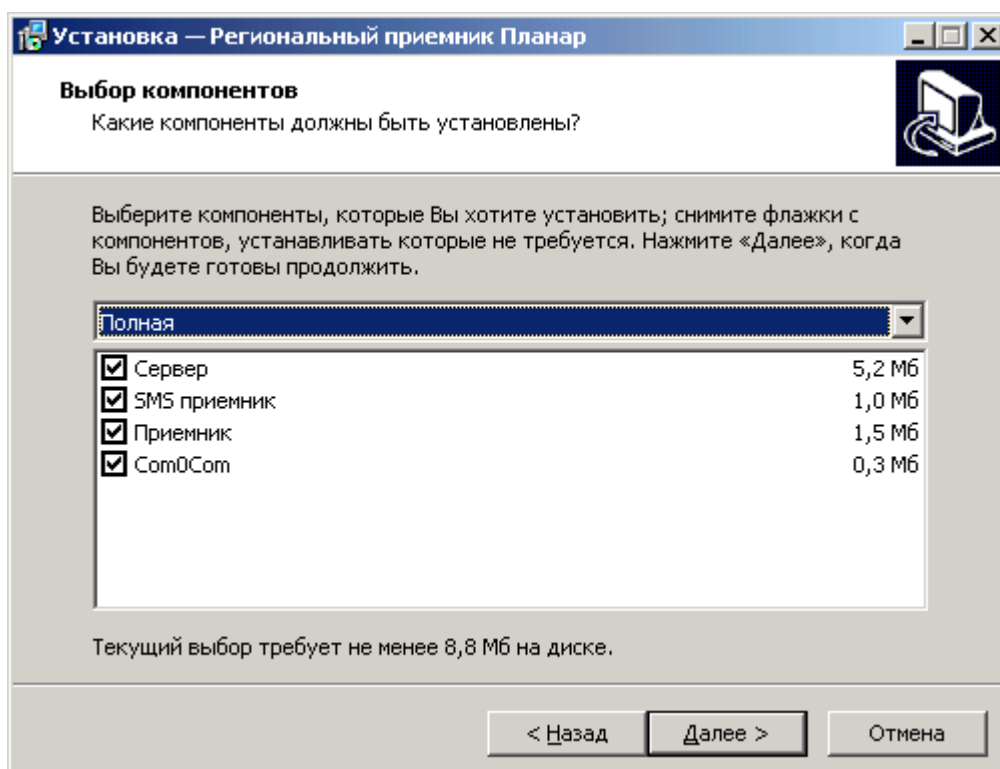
Установка — Региональный приемник Планар

Выбор компонентов
Какие компоненты должны быть установлены?

Выберите компоненты, которые Вы хотите установить; снимите флажки с компонентов, устанавливать которые не требуется. Нажмите «Далее», когда Вы будете готовы продолжить.

Полная

| | |
|---|---|
| Сервер | 5,2 Мб |
| SMS приемник | 1,0 Мб |
| Приемник | 1,5 Мб |
| Com0Com | 0,3 Мб |

Текущий выбор требует не менее 8,8 Мб на диске.

< Назад  Далее >  Отмена